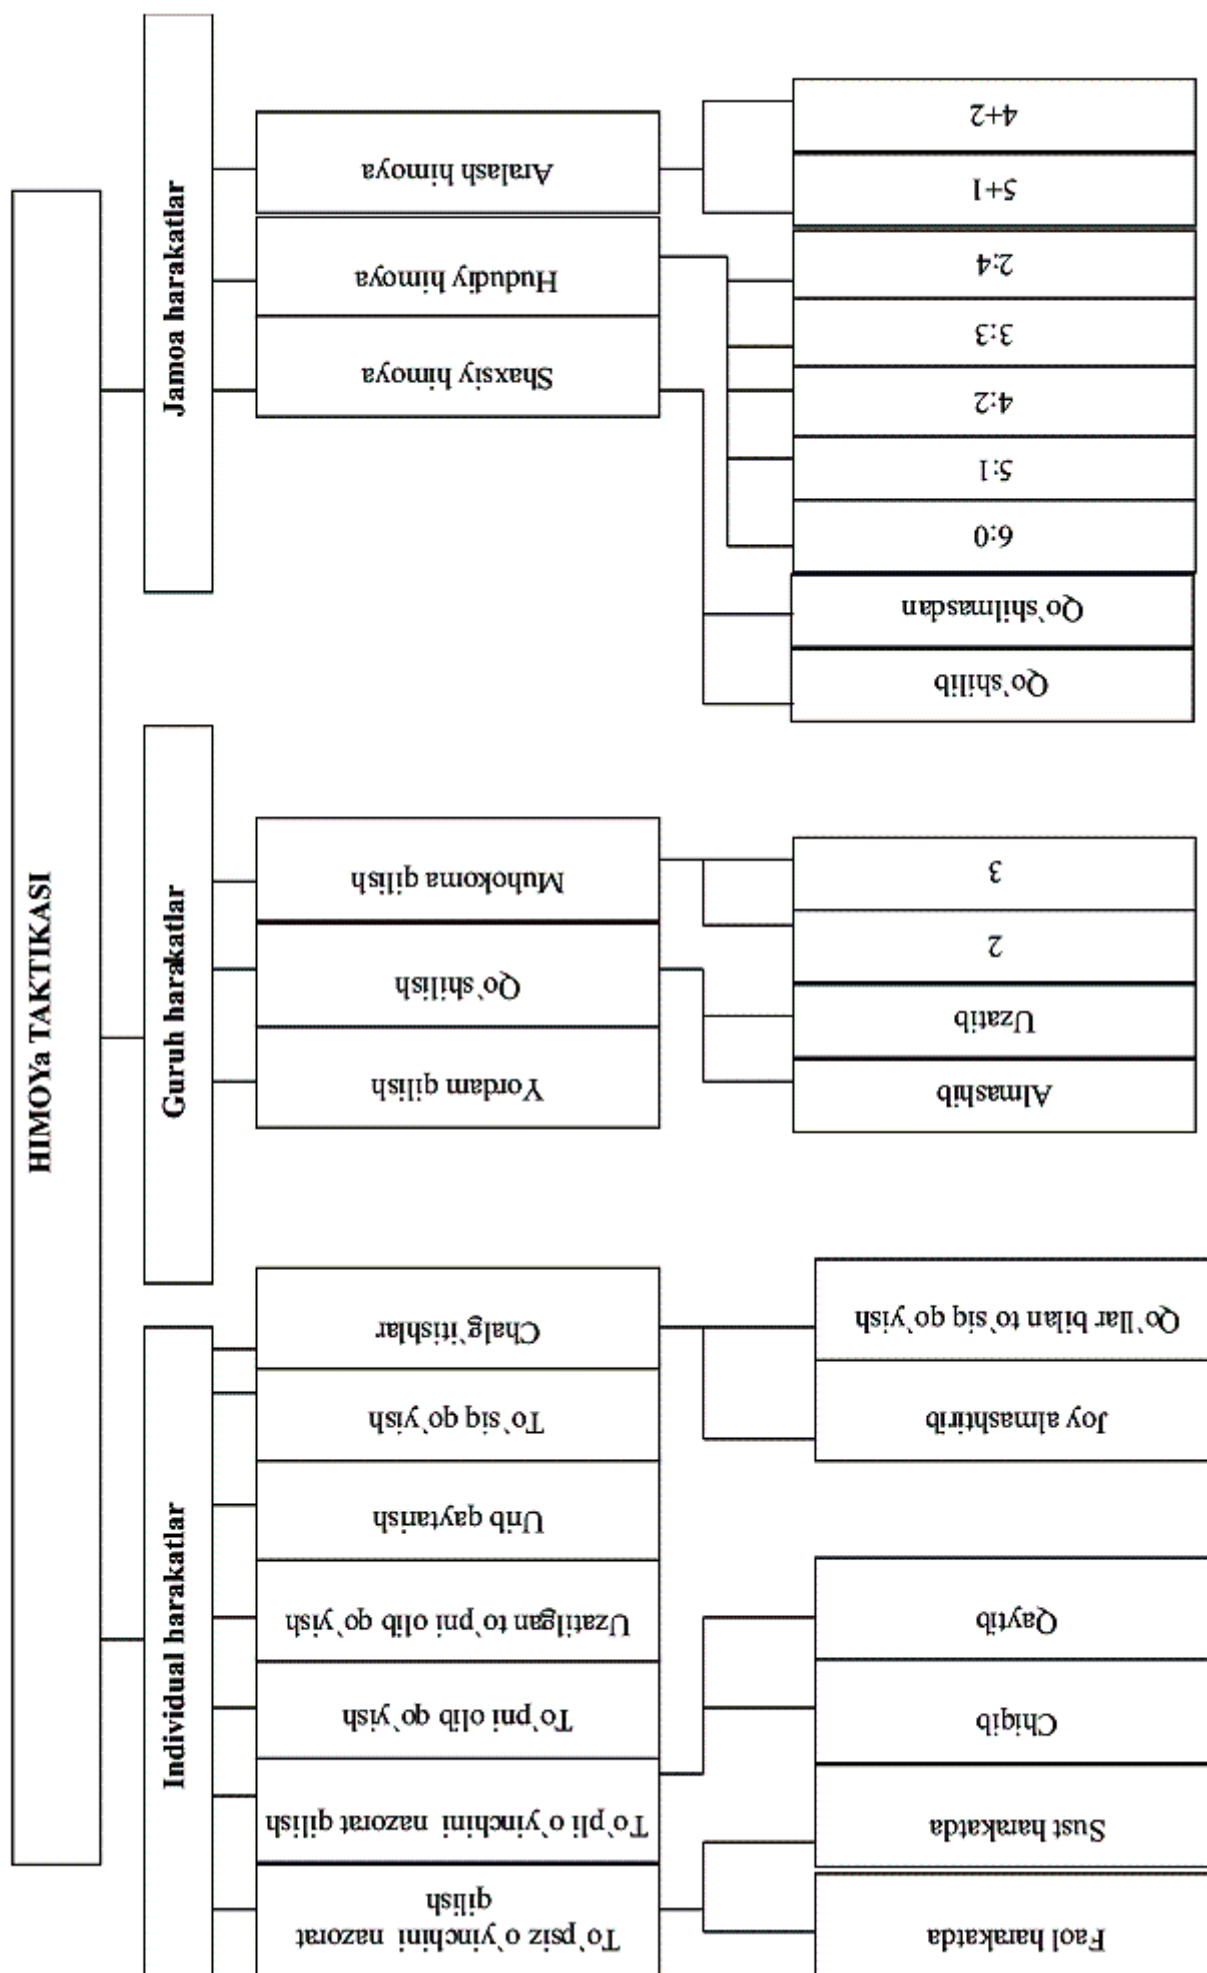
HIMOYa TAKTIKASI

Jamoa harakatlar

Aralash himoya

4+2

5+1

Hududiy himoya

2:4

3:3

Shaxsiy himoya

4:2

5:1

6:0

Qo`shilmasdan

Qo`shilib

Guruh harakatlar

Muhokoma qilish

3

2

Qo`shilish

Uzatib

Yordam qilish

Almashib

Individual harakatlar

Chalg`itishlar

Qo`llar bilan to`siq qo`yish

To`siq qo`yish

Joy almashtirib

Urib qaytarish

Uzatilgan to`pni olib qo`yish

Qaytib

To`pni olib qo`yish

Chiqib

To`pli o`yinchini nazorat qilish

Sust harakatda

To`psiz o`yinchini nazorat qilish

Faol harakatda